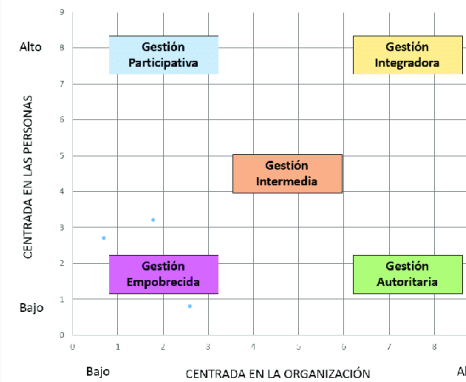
9
Alto
8
Gestión Participativa
Gestión Integradora
7
6
CENTRADA EN LAS PERSONAS
5
Gestión Intermedia
4
3
2
Gestión Empobrecida
Gestión Autoritaria
1
Bajo
0
0
1
2
3
4
5
6
7
8
Bajo
CENTRADA EN LA ORGANIZACIÓN
Al